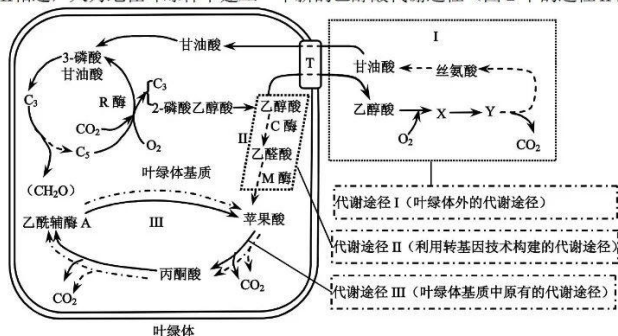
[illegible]

甘油酸

3-磷酸甘油酸

$C_3$

R 酶

$C_3$

2-磷酸乙醇酸

$CO_2$

$O_2$

$C_5$

（$CH_2O$）

叶绿体基质

T

乙醇酸

C 酶

II

乙醛酸

M 酶

乙酰辅酶 A

III

苹果酸

丙酮酸

$CO_2$

$CO_2$

叶绿体

I

甘油酸

丝氨酸

乙醇酸

X

Y

$O_2$

$CO_2$

代谢途径 I（叶绿体外的代谢途径）

代谢途径 II（利用转基因技术构建的代谢途径）

代谢途径 III（叶绿体基质中原有的代谢途径）